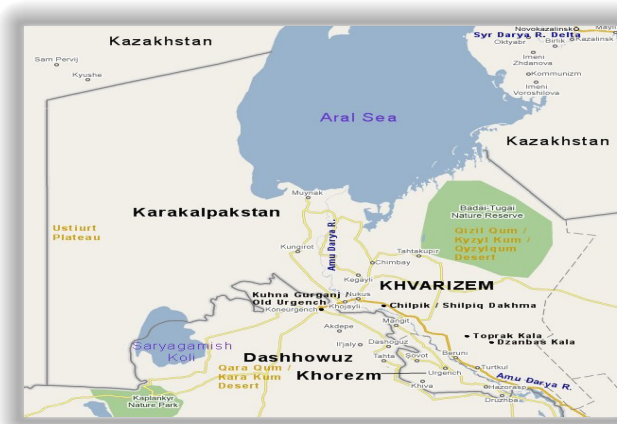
Kazakhstan

Sam Pervij

Kyushe

Novokazalinsk

Mayli

Syr Darya R. Delta

Oktyabr

Birlik

Kazalinsk

Imeni Zhdanova

Kommunizm

Imeni Voroshilova

Aral Sea

Kazakhstan

Muynak

Badai-Tugai Nature Reserve

Karakalpakstan

Ustiurt Plateau

Amu Darya R.

Qizil Qum / Kyzyl Kum / Qyzylqum Desert

Kungirot

Tahtakupir

Chimbay

Kagayli

KHVARIZEM

Kuhna Gurganj / Old Urgench

Nukus

Hojayli

Koneurgench

Chilpik / Shilpiq Dakhma

Mangit

Akdepe

Toprak Kala

Dzanbas Kala

Saryagamish Koli

Il'yaly

Dashoguz

Dashhowuz

Tahta

Sovot

Beruni

Turtkul

Qara Qum / Kara Kum Desert

Khorezm

Urgench

Khiva

Hazorasp

Amu Darya R.

Kaplankyr Nature Park

Druzhba